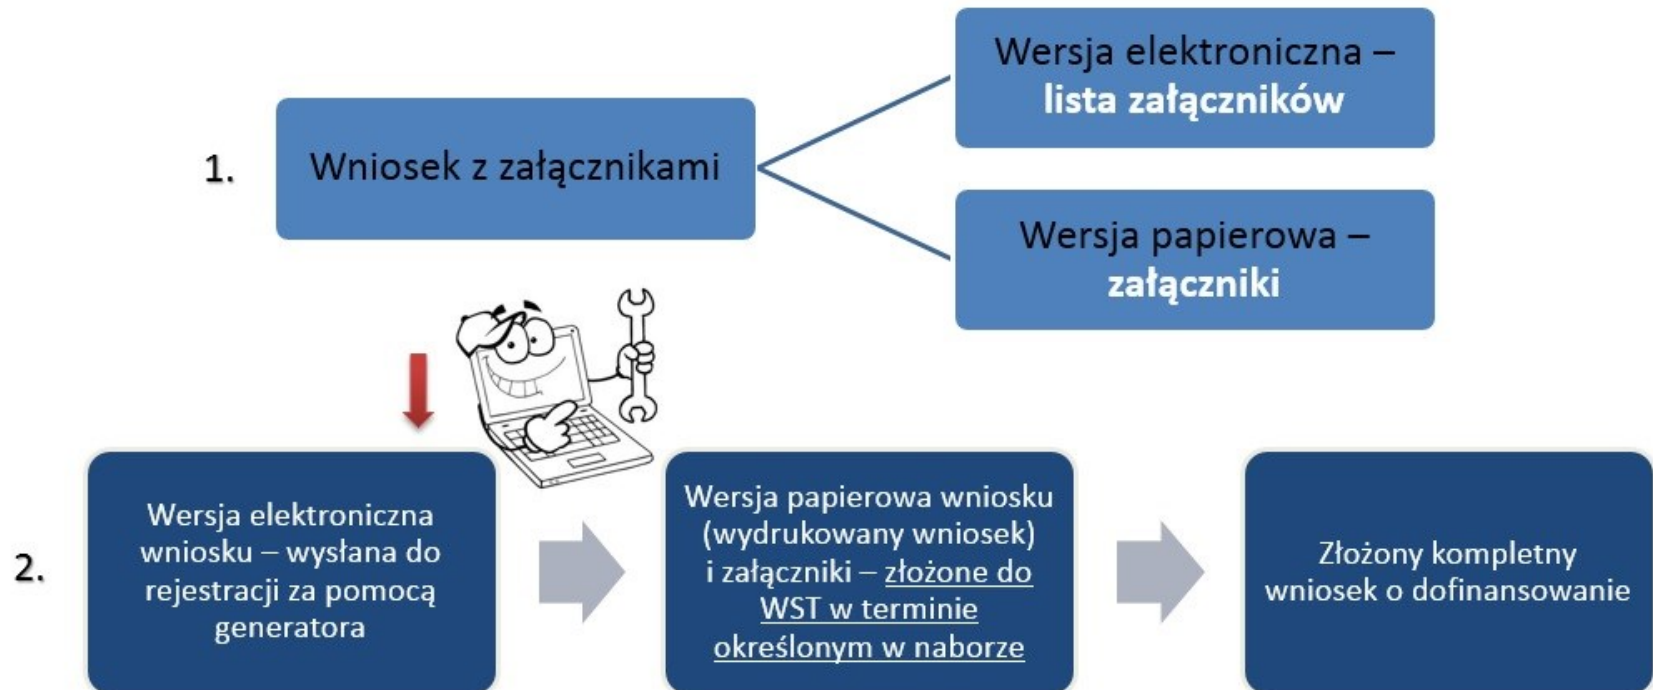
1.

Wniosek z załącznikami

Wersja elektroniczna – **lista załączników**

Wersja papierowa – **załączniki**

2.

Wersja elektroniczna wniosku – wysłana do rejestracji za pomocą generatora

Wersja papierowa wniosku (wydrukowany wniosek) i załączniki – złożone do WST w terminie określonym w naborze

Złożony kompletny wniosek o dofinansowanie